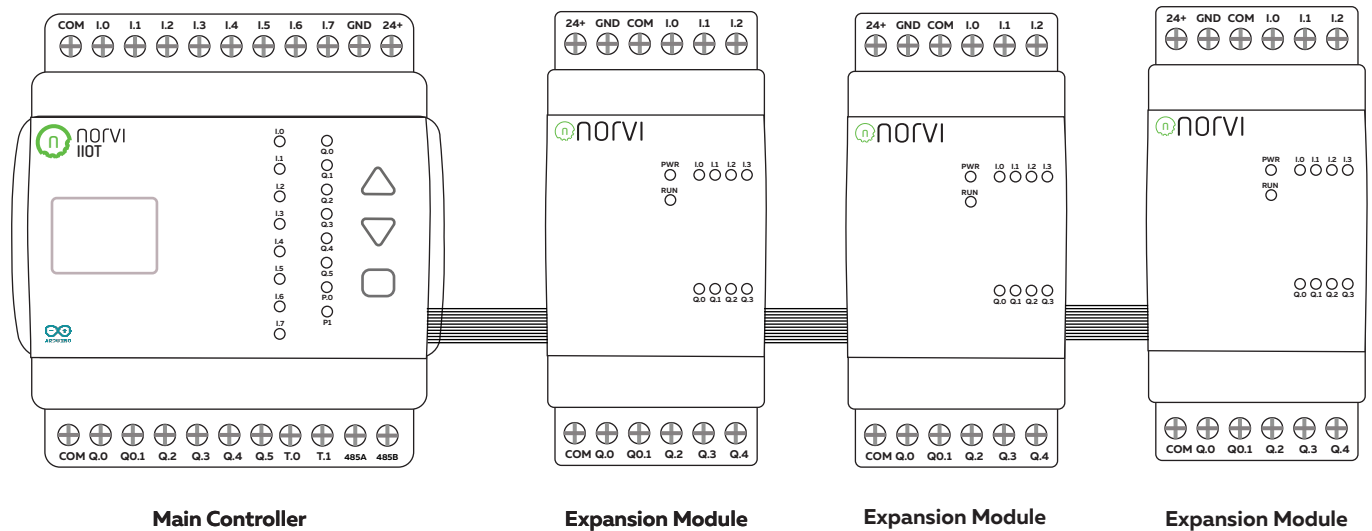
COM I.0 I.1 I.2 I.3 I.4 I.5 I.6 I.7 GND 24+

norvi IIOT

I.0 I.1 I.2 I.3 I.4 I.5 I.6 I.7

Q.0 Q.1 Q.2 Q.3 Q.4 Q.5 P.0 P1

ARDUINO

COM Q.0 Q0.1 Q.2 Q.3 Q.4 Q.5 T.0 T.1 485A 485B

Main Controller

24+ GND COM I.0 I.1 I.2

norvi

PWR RUN I.0 I.1 I.2 I.3

Q.0 Q.1 Q.2 Q.3

COM Q.0 Q0.1 Q.2 Q.3 Q.4

Expansion Module

24+ GND COM I.0 I.1 I.2

norvi

PWR RUN I.0 I.1 I.2 I.3

Q.0 Q.1 Q.2 Q.3

COM Q.0 Q0.1 Q.2 Q.3 Q.4

Expansion Module

24+ GND COM I.0 I.1 I.2

norvi

PWR RUN I.0 I.1 I.2 I.3

Q.0 Q.1 Q.2 Q.3

COM Q.0 Q0.1 Q.2 Q.3 Q.4

Expansion Module